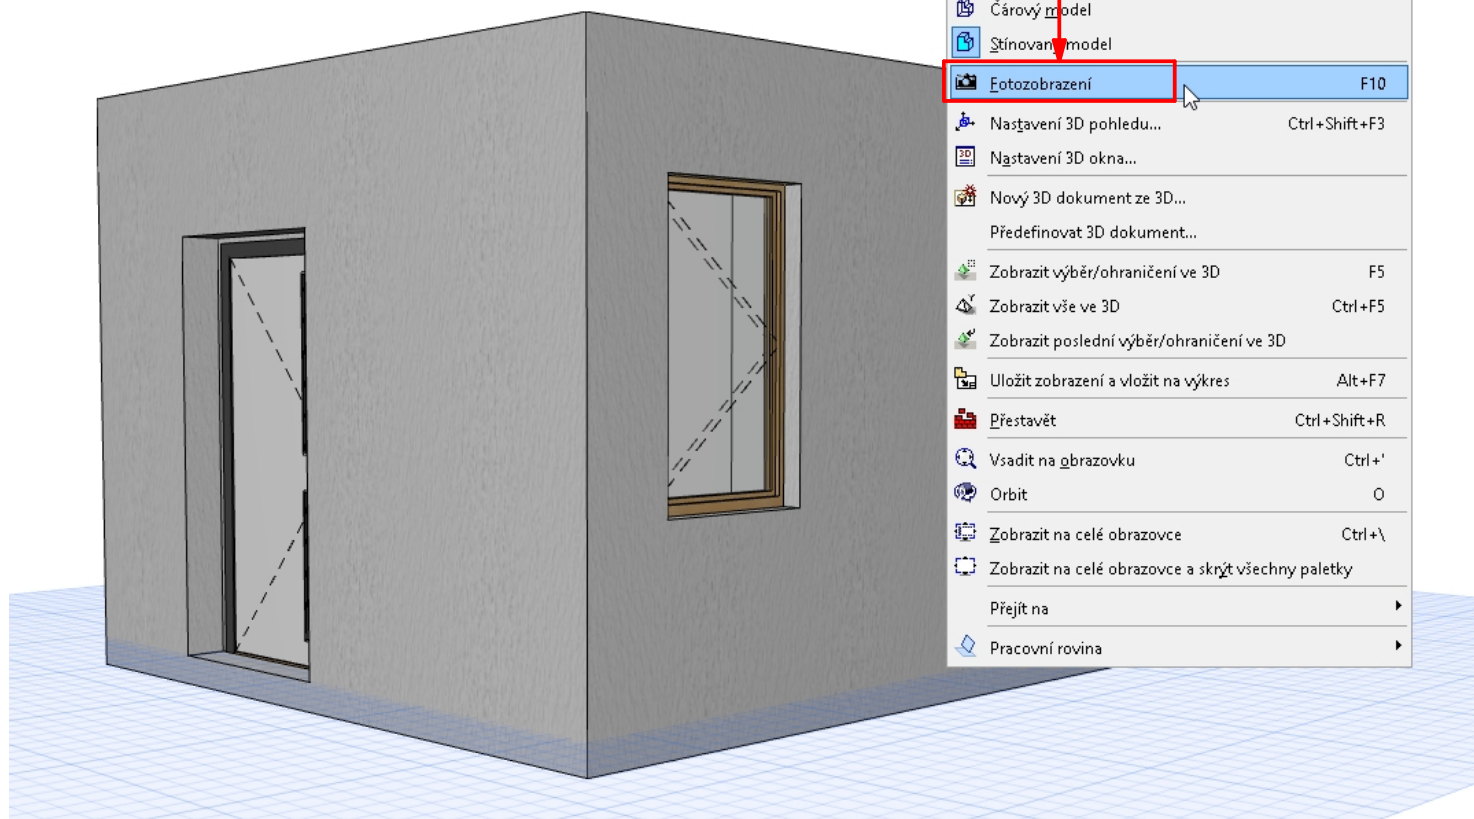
Čárový model
Stínovaný model
Fotozobrazení F10
Nastavení 3D pohledu... Ctrl+Shift+F3
Nastavení 3D okna...
Nový 3D dokument ze 3D...
Předefinovat 3D dokument...
Zobrazit výběr/ohraničení ve 3D F5
Zobrazit vše ve 3D Ctrl+F5
Zobrazit poslední výběr/ohraničení ve 3D
Uložit zobrazení a vložit na výkres Alt+F7
Přestavět Ctrl+Shift+R
Vsadit na obrazovku Ctrl+'
Orbit O
Zobrazit na celé obrazovce Ctrl+\
Zobrazit na celé obrazovce a skrýt všechny paletky
Přejít na
Pracovní rovina